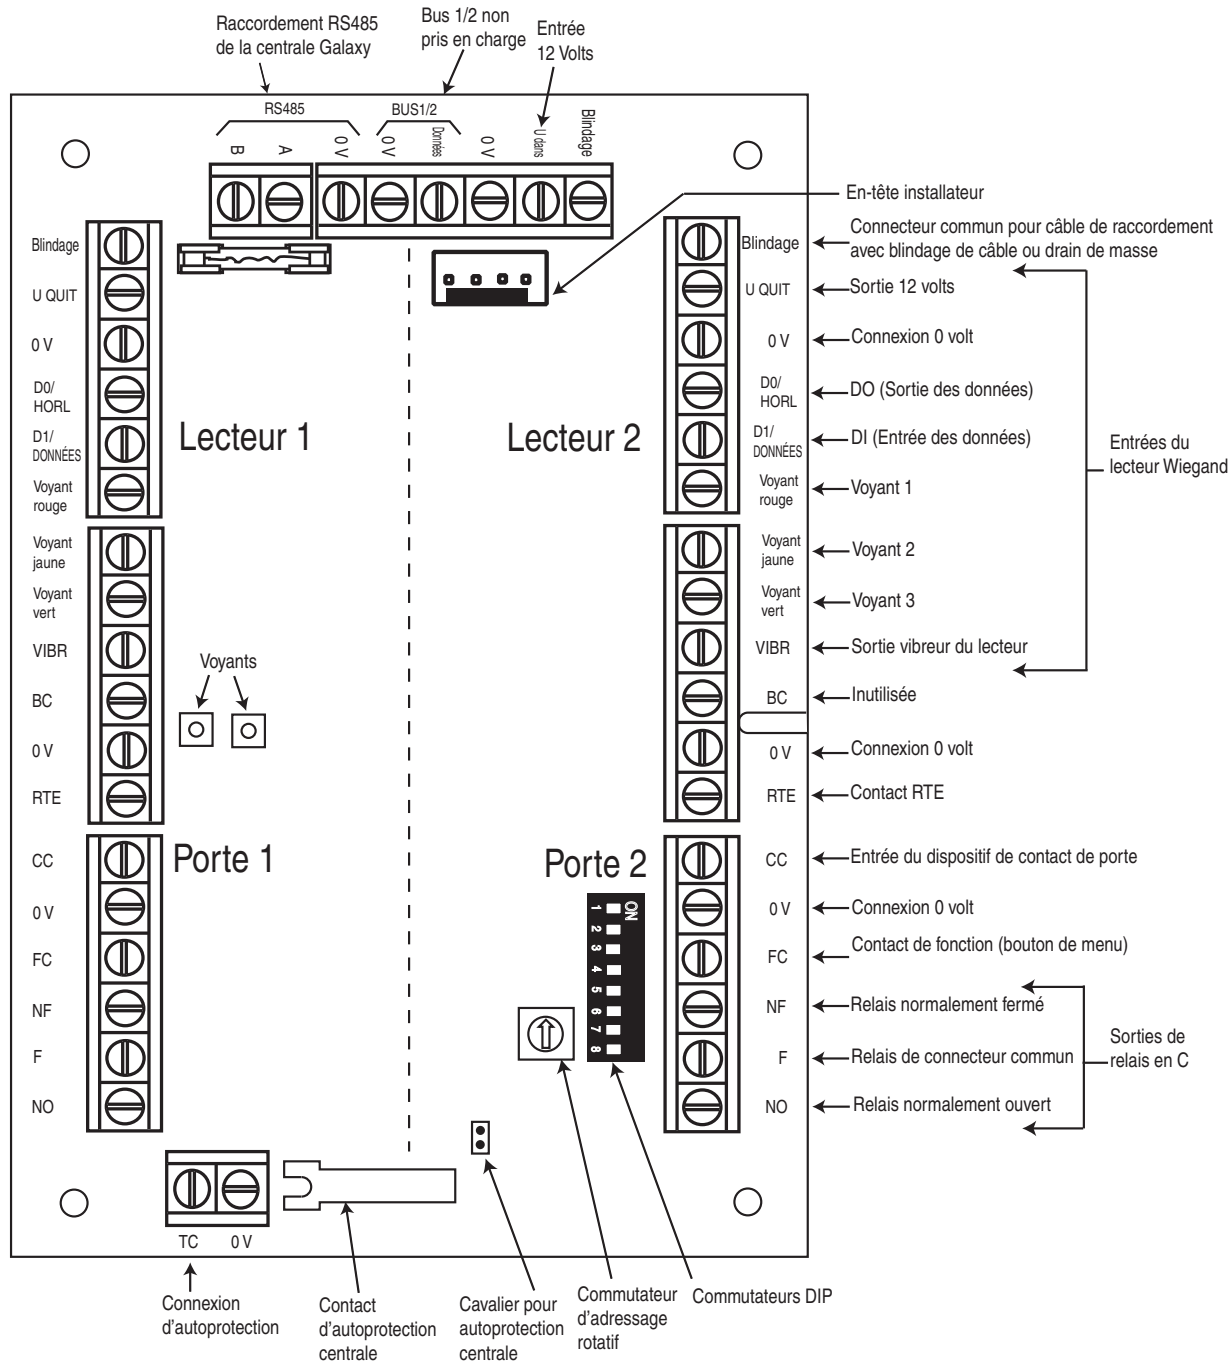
Raccordement RS485 de la centrale Galaxy

Bus 1/2 non pris en charge

Entrée 12 Volts

RS485

BUS1/2

B

A

0 V

0 V

Données

0 V

U dans

Blindage

En-tête installateur

Blindage

U QUIT

0 V

D0/ HORL

D1/ DONNÉES

Voyant rouge

Lecteur 1

Lecteur 2

Blindage

U QUIT

0 V

D0/ HORL

D1/ DONNÉES

Voyant rouge

Connecteur commun pour câble de raccordement avec blindage de câble ou drain de masse

Sortie 12 volts

Connexion 0 volt

DO (Sortie des données)

DI (Entrée des données)

Voyant 1

Entrées du lecteur Wiegand

Voyant jaune

Voyant vert

VIBR

BC

0 V

RTE

Voyants

Voyant jaune

Voyant vert

VIBR

BC

0 V

RTE

Voyant 2

Voyant 3

Sortie vibreur du lecteur

Inutilisée

Connexion 0 volt

Contact RTE

CC

0 V

FC

NF

F

NO

Porte 1

Porte 2

ON

1 2 3 4 5 6 7 8

CC

0 V

FC

NF

F

NO

Entrée du dispositif de contact de porte

Connexion 0 volt

Contact de fonction (bouton de menu)

Relais normalement fermé

Relais de connecteur commun

Relais normalement ouvert

Sorties de relais en C

TC

0 V

Connexion d'autoprotection

Contact d'autoprotection centrale

Cavalier pour autoprotection centrale

Commutateur d'adressage rotatif

Commutateurs DIP